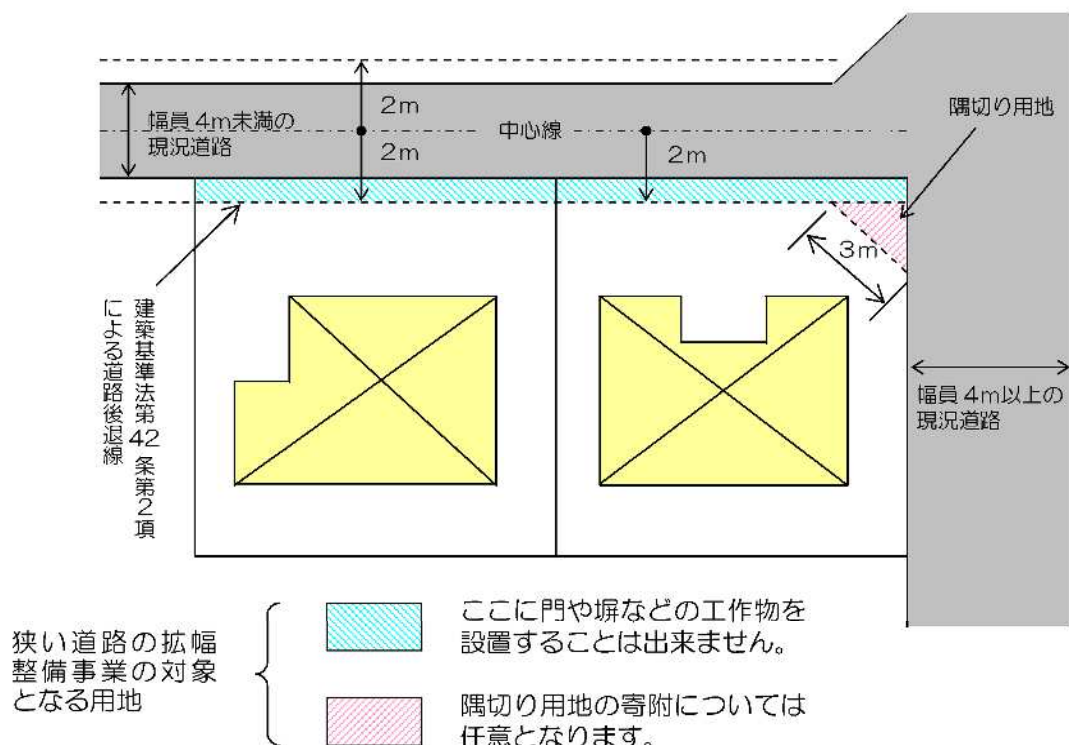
幅員4m未満の現況道路

2m

2m

中心線

2m

隅切り用地

3m

建築基準法第42条第2項による道路後退線

幅員4m以上の現況道路

狭い道路の拡幅整備事業の対象となる用地

ここに門や塀などの工作物を設置することは出来ません。

隅切り用地の寄附については任意となります。